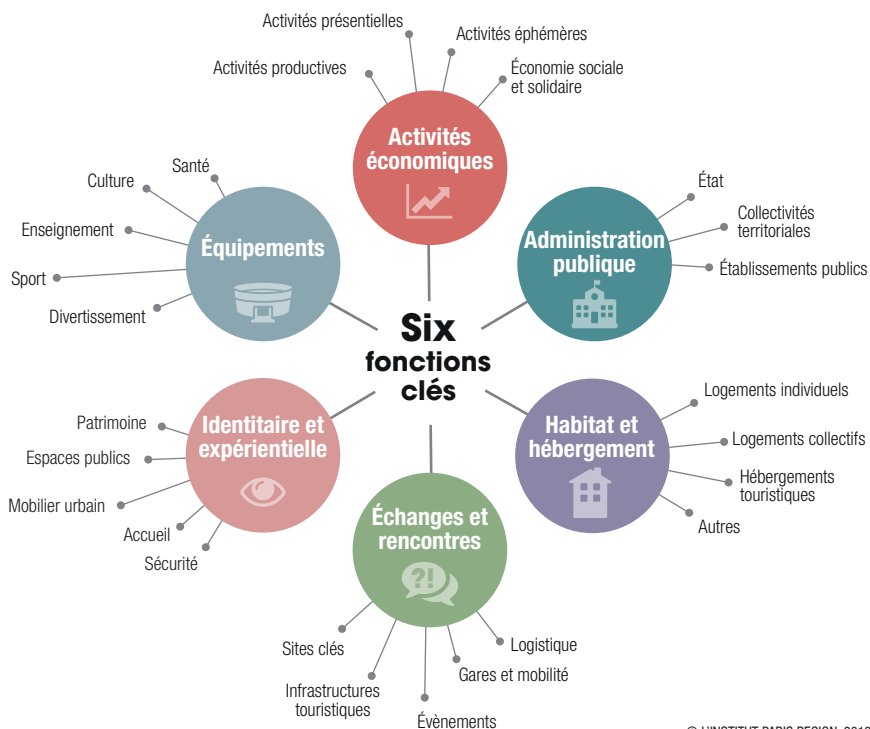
Six fonctions clés

Activités économiques
Activités présentielles
Activités éphémères
Activités productives
Économie sociale et solidaire

Administration publique
État
Collectivités territoriales
Établissements publics

Habitat et hébergement
Logements individuels
Logements collectifs
Hébergements touristiques
Autres

Échanges et rencontres
?!
Logistique
Gares et mobilité
Évènements
Infrastructures touristiques
Sites clés

Identitaire et expérientielle
Patrimoine
Espaces publics
Mobilier urbain
Accueil
Sécurité

Équipements
Santé
Culture
Enseignement
Sport
Divertissement

© L'INSTITUT PARIS REGION, 2019